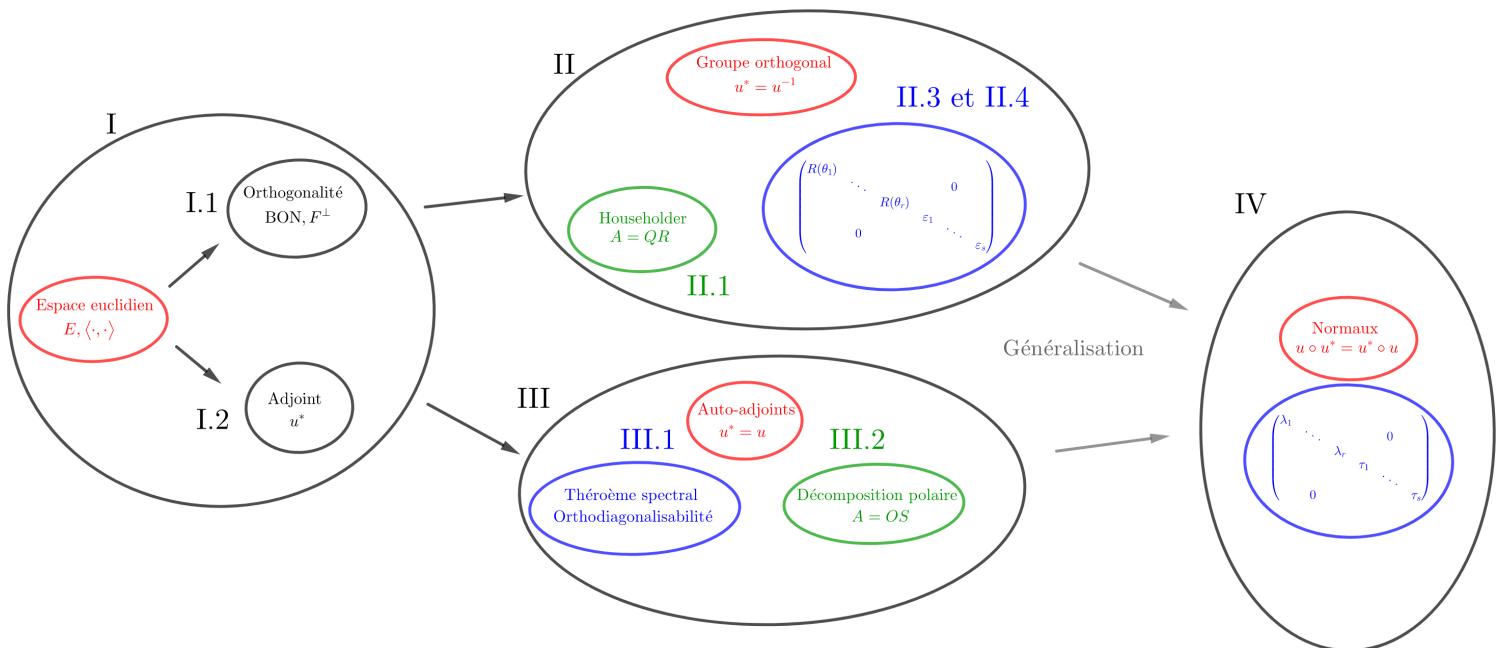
I

I.1

Orthogonalité
BON, $F^\perp$

Espace euclidien
$E, \langle \cdot, \cdot \rangle$

Adjoint
$u^*$

I.2

II

Groupe orthogonal
$u^* = u^{-1}$

II.3 et II.4

Householder
$A = QR$

$\begin{pmatrix} R(\theta_1) & & & & & 0 \\ & \ddots & & & & \\ & & R(\theta_r) & & & \\ & & & \varepsilon_1 & & \\ & & & & \ddots & \\ 0 & & & & & \varepsilon_s \end{pmatrix}$

II.1

Généralisation

III

Auto-adjoints
$u^* = u$

III.1

III.2

Théroème spectral
Orthodiagonalisabilité

Décomposition polaire
$A = OS$

IV

Normaux
$u \circ u^* = u^* \circ u$

$\begin{pmatrix} \lambda_1 & & & & & 0 \\ & \ddots & & & & \\ & & \lambda_r & & & \\ & & & \tau_1 & & \\ & & & & \ddots & \\ 0 & & & & & \tau_s \end{pmatrix}$